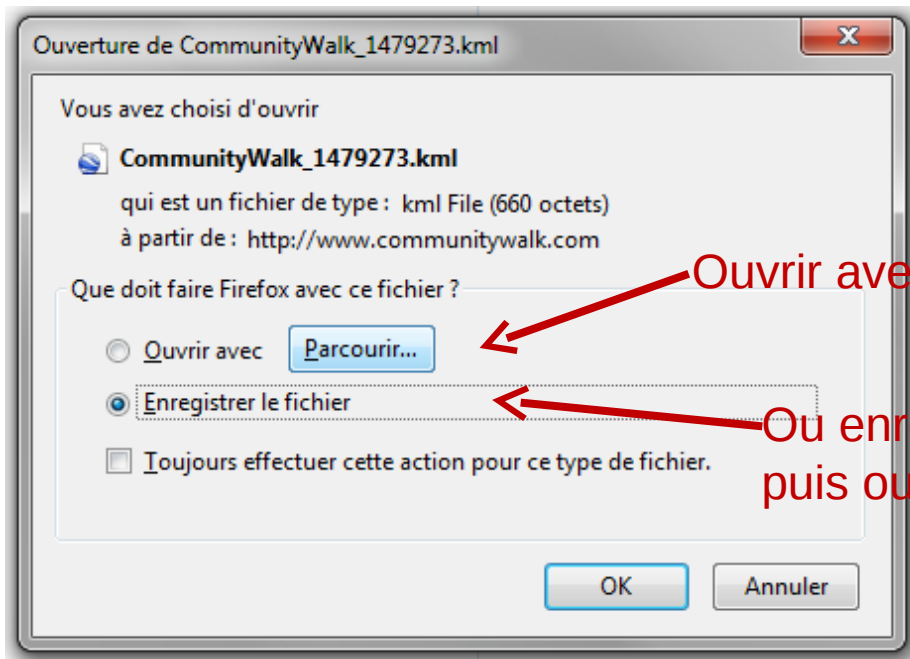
Ouverture de CommunityWalk_1479273.kml

Vous avez choisi d'ouvrir

CommunityWalk_1479273.kml

qui est un fichier de type : kml File (660 octets)

à partir de : http://www.communitywalk.com

Que doit faire Firefox avec ce fichier ?

Ouvrir avec

Parcourir...

Enregistrer le fichier

Toujours effectuer cette action pour ce type de fichier.

OK

Annuler

Ouvrir ave

Ou enr
puis ou